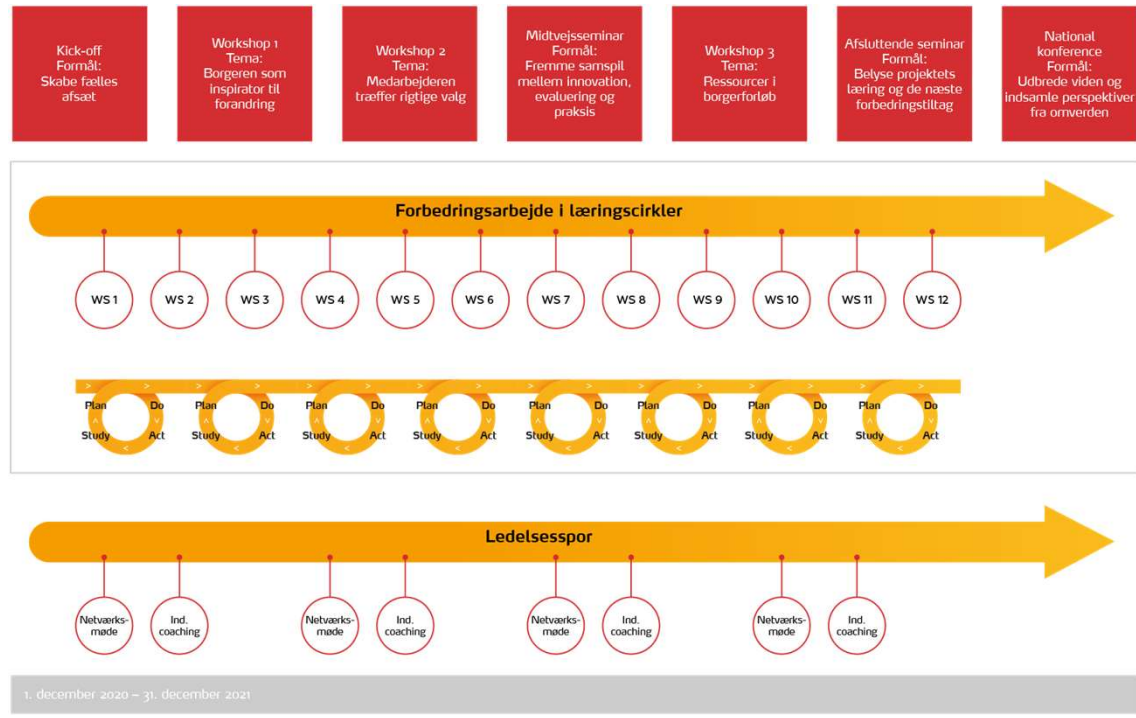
Kick-off
Formål:
Skabe fælles afsæt

Workshop 1
Tema:
Borgeren som inspirator til forandring

Workshop 2
Tema:
Medarbejderen træffer rigtige valg

Midtvejsseminar
Formål:
Fremme samspil mellem innovation, evaluering og praksis

Workshop 3
Tema:
Ressourcer i borgerforløb

Afsluttende seminar
Formål:
Belyse projektets læring og de næste forbedringstiltag

National konference
Formål:
Udbrede viden og indsamle perspektiver fra omverden

Forbedringsarbejde i læringscirkler

WS 1 WS 2 WS 3 WS 4 WS 5 WS 6 WS 7 WS 8 WS 9 WS 10 WS 11 WS 12

Plan Do Study Act
Plan Do Study Act
Plan Do Study Act
Plan Do Study Act
Plan Do Study Act
Plan Do Study Act
Plan Do Study Act
Plan Do Study Act

Ledelsesspor

Netværksmøde Ind. coaching
Netværksmøde Ind. coaching
Netværksmøde Ind. coaching
Netværksmøde Ind. coaching

1. december 2020 – 31. december 2021